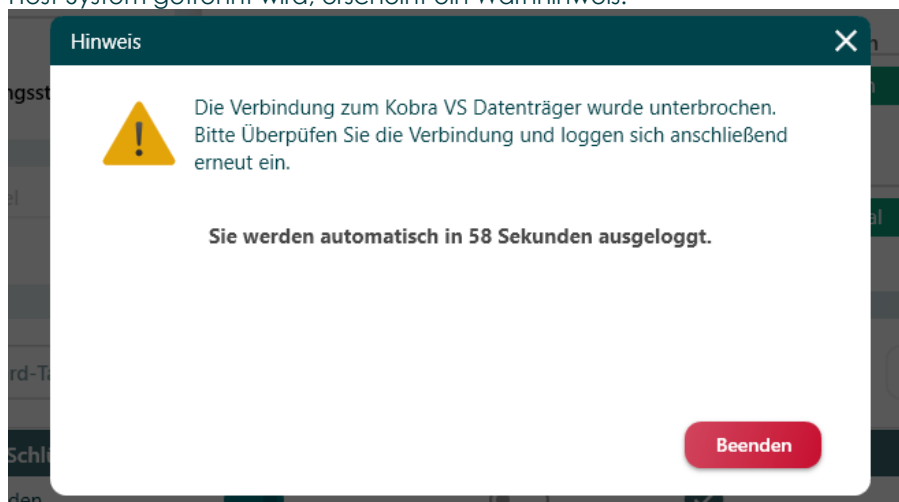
Host-System getrennt wird, erscheint ein Warnhinweis.

Hinweis

Die Verbindung zum Kobra VS Datenträger wurde unterbrochen. Bitte Überpüfen Sie die Verbindung und loggen sich anschließend erneut ein.

Sie werden automatisch in 58 Sekunden ausgeloggt.

Beenden